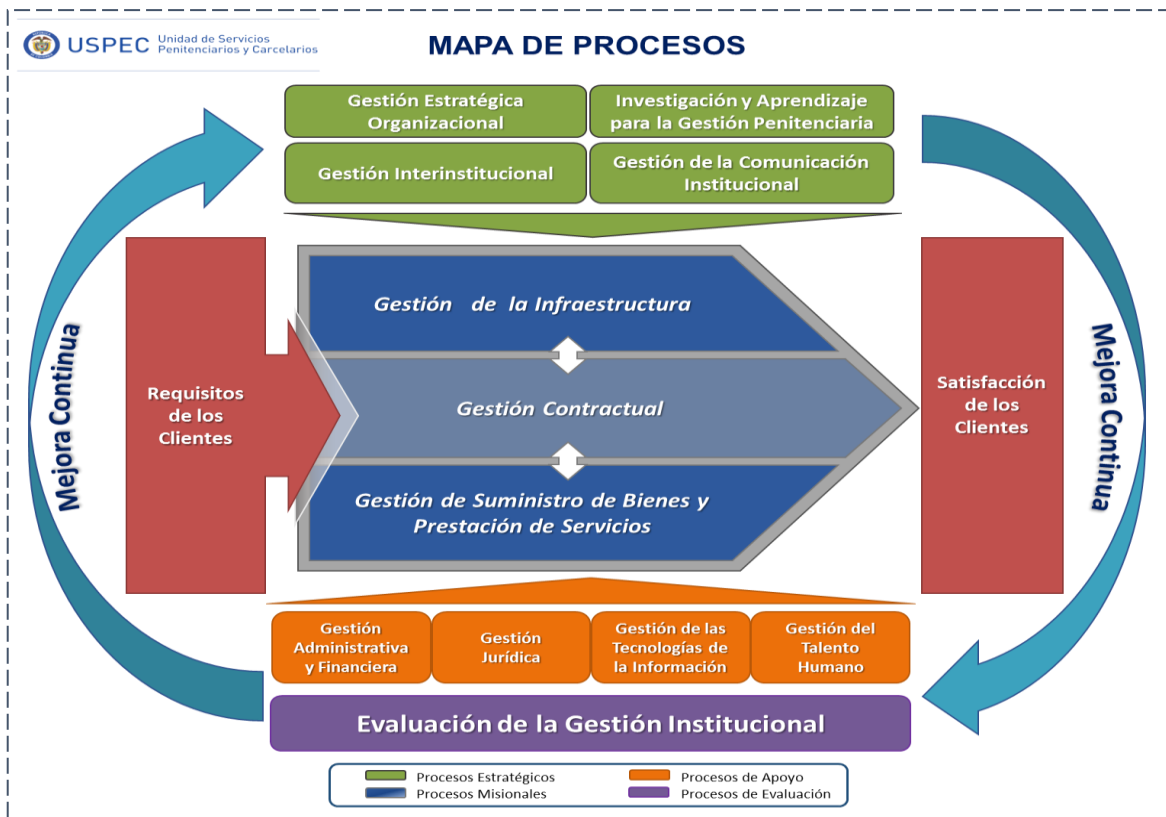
USPEC Unidad de Servicios Penitenciarios y Carcelarios

MAPA DE PROCESOS

Gestión Estratégica Organizacional

Investigación y Aprendizaje para la Gestión Penitenciaria

Gestión Interinstitucional

Gestión de la Comunicación Institucional

Mejora Continua

Requisitos de los Clientes

Gestión de la Infraestructura

Gestión Contractual

Gestión de Suministro de Bienes y Prestación de Servicios

Satisfacción de los Clientes

Mejora Continua

Gestión Administrativa y Financiera

Gestión Jurídica

Gestión de las Tecnologías de la Información

Gestión del Talento Humano

Evaluación de la Gestión Institucional

Procesos Estratégicos
Procesos Misionales
Procesos de Apoyo
Procesos de Evaluación